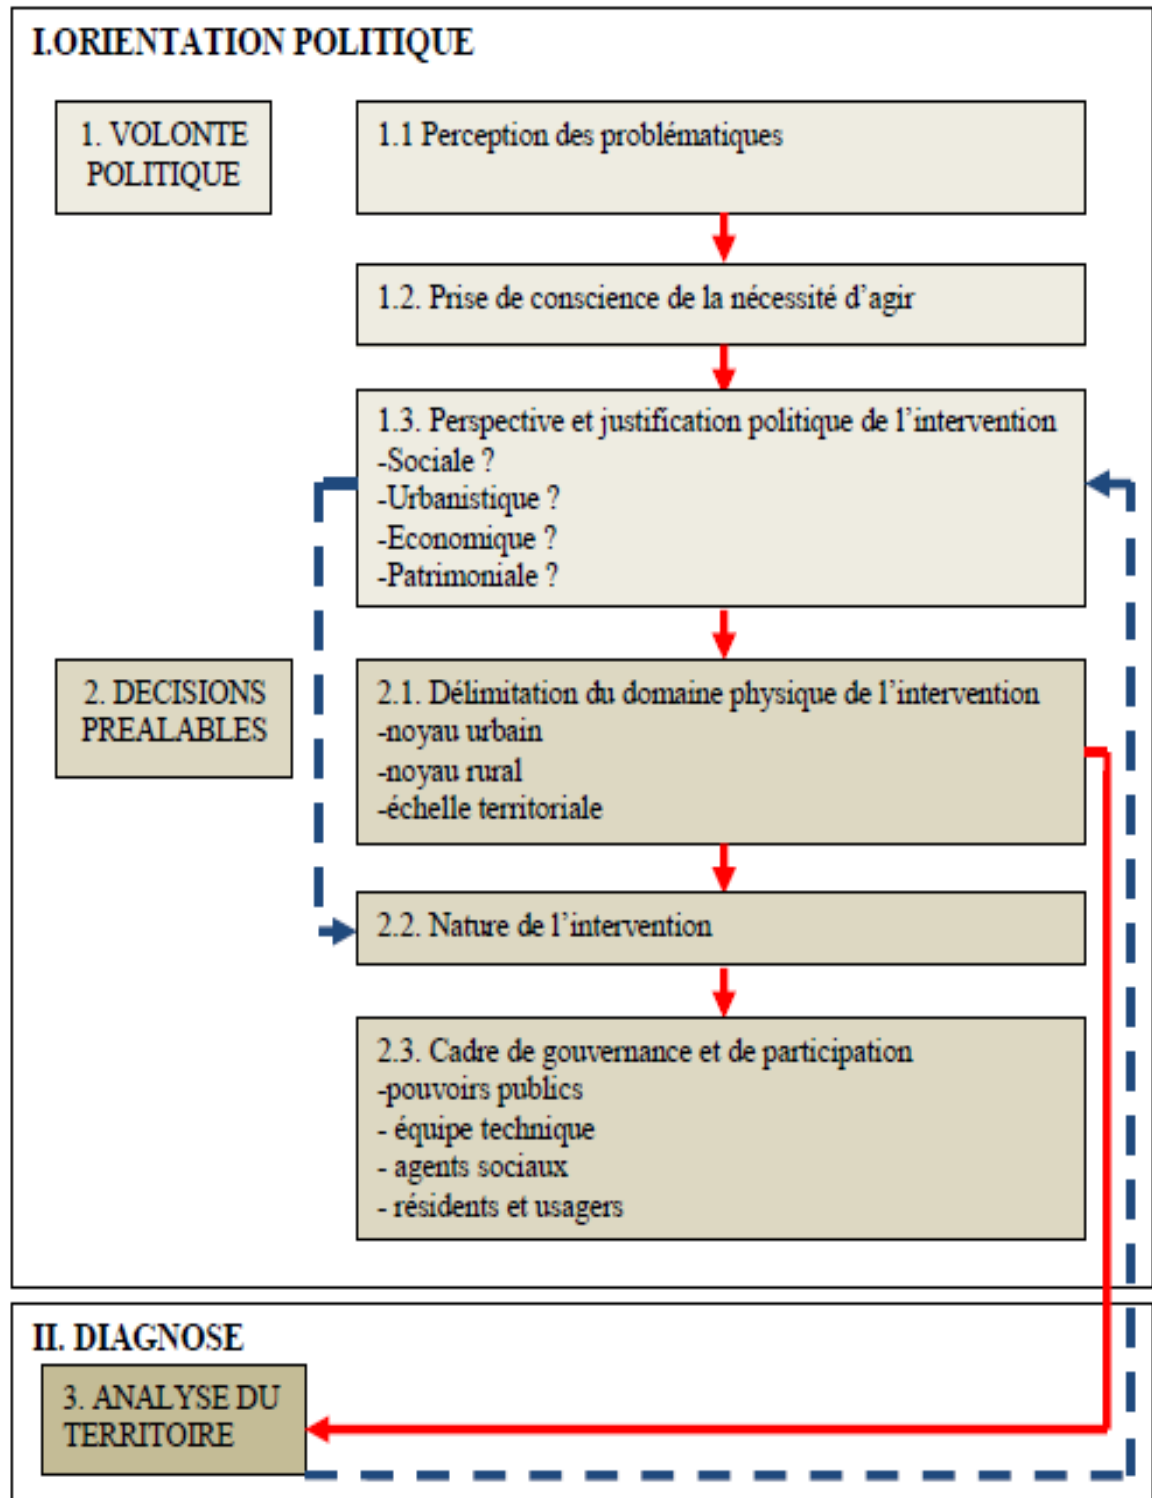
I.ORIENTATION POLITIQUE

1. VOLONTE POLITIQUE

1.1 Perception des problématiques

1.2. Prise de conscience de la nécessité d'agir

1.3. Perspective et justification politique de l'intervention
-Sociale ?
-Urbanistique ?
-Economique ?
-Patrimoniale ?

2. DECISIONS PREALABLES

2.1. Délimitation du domaine physique de l'intervention
-noyau urbain
-noyau rural
-échelle territoriale

2.2. Nature de l'intervention

2.3. Cadre de gouvernance et de participation
-pouvoirs publics
- équipe technique
- agents sociaux
- résidents et usagers

II. DIAGNOSE

3. ANALYSE DU TERRITOIRE